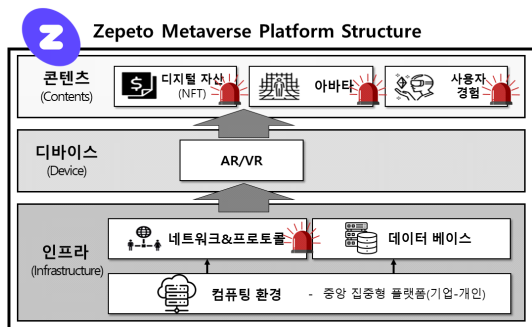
Z

Zepeto Metaverse Platform Structure

콘텐츠
(Contents)

디지털 자산
(NFT)

아바타

사용자
경험

디바이스
(Device)

AR/VR

인프라
(Infrastructure)

네트워크&프로토콜

데이터 베이스

컴퓨팅 환경 - 중앙 집중형 플랫폼(기업-개인)